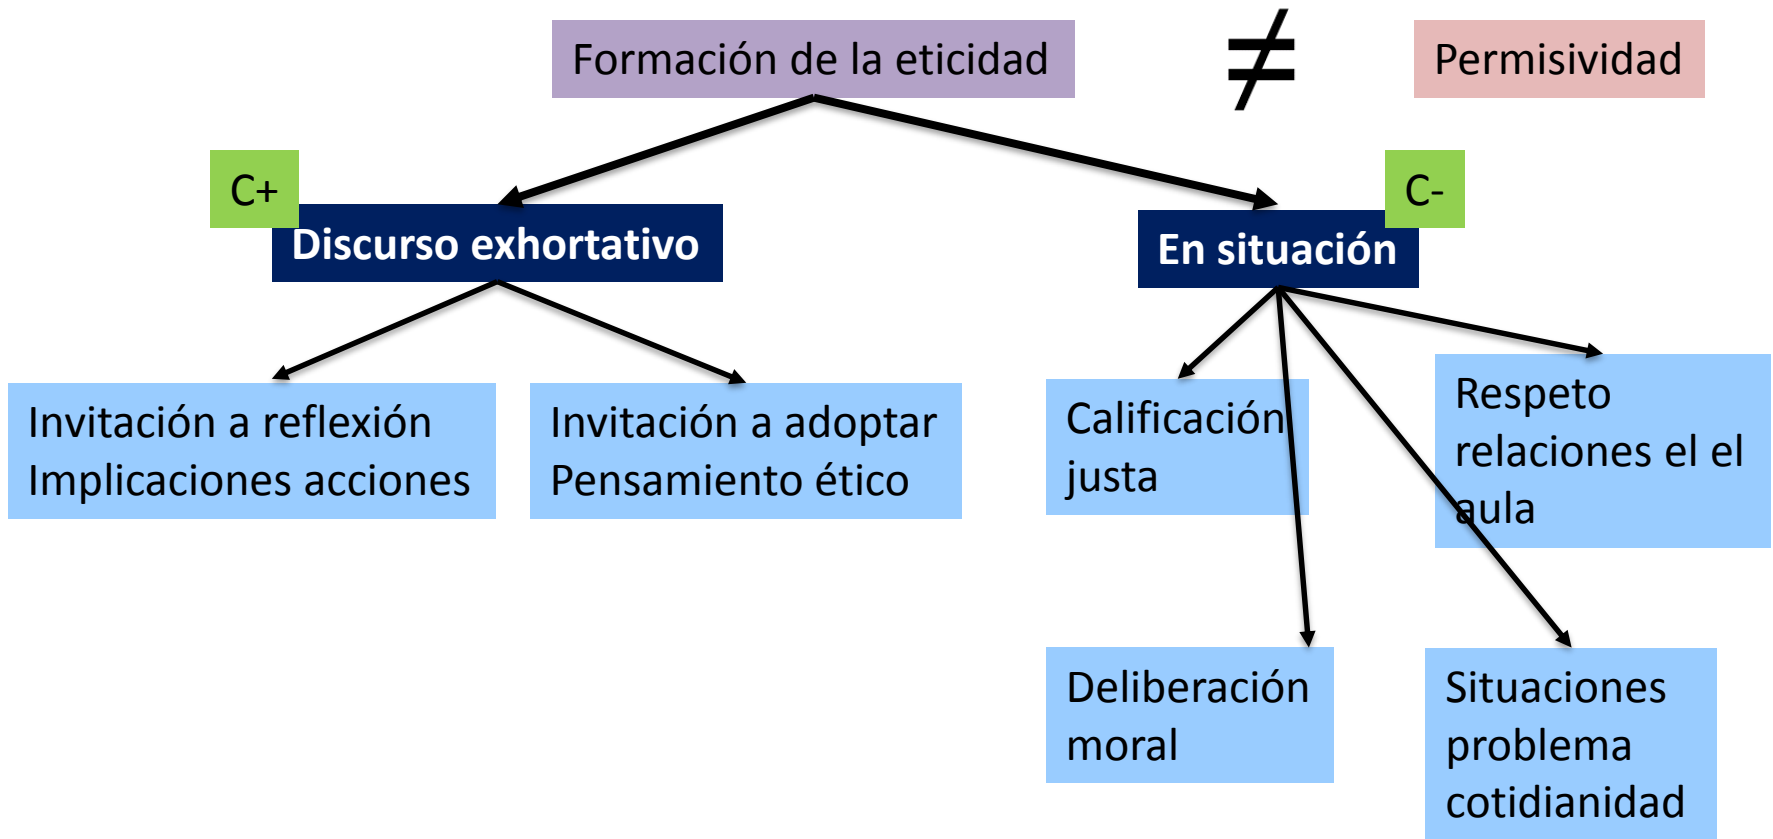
Formación de la eticidad

$\neq$

Permisividad

C+

Discurso exhortativo

En situación

C-

Invitación a reflexión
Implicaciones acciones

Invitación a adoptar
Pensamiento ético

Calificación justa

Respeto relaciones el el aula

Deliberación moral

Situaciones problema cotidianidad